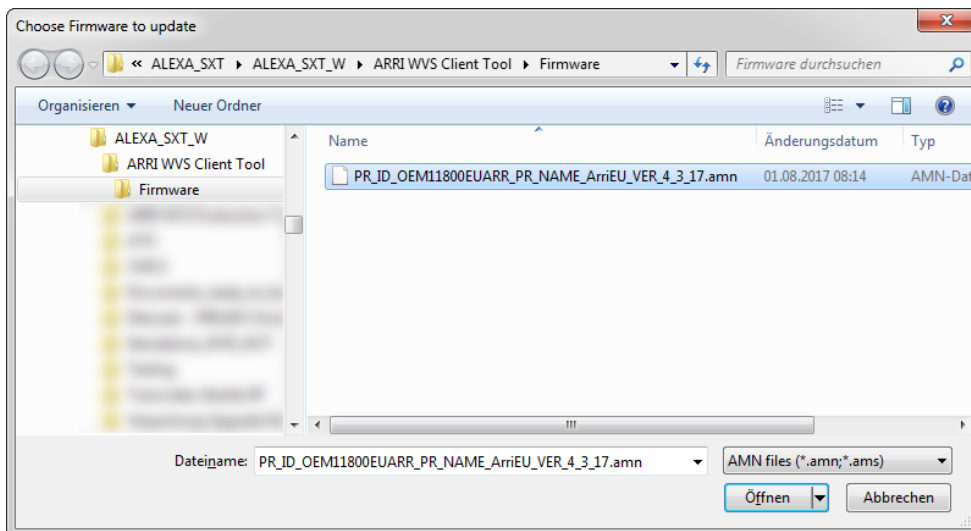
Choose Firmware to update

« ALEXA_SXT ▸ ALEXA_SXT_W ▸ ARRI WVS Client Tool ▸ Firmware

Firmware durchsuchen

Organisieren ▾ Neuer Ordner

ALEXA_SXT_W
ARRI WVS Client Tool
Firmware
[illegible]
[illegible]
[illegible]
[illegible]
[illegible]
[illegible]
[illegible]
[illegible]
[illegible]

| Name | Änderungsdatum | Typ |
|---|---|---|
| PR_ID_OEM11800EUARR_PR_NAME_ArriEU_VER_4_3_17.amn | 01.08.2017 08:14 | AMN-Dat |

Dateiname: PR_ID_OEM11800EUARR_PR_NAME_ArriEU_VER_4_3_17.amn

AMN files (*.amn;*.ams)

Öffnen

Abbrechen